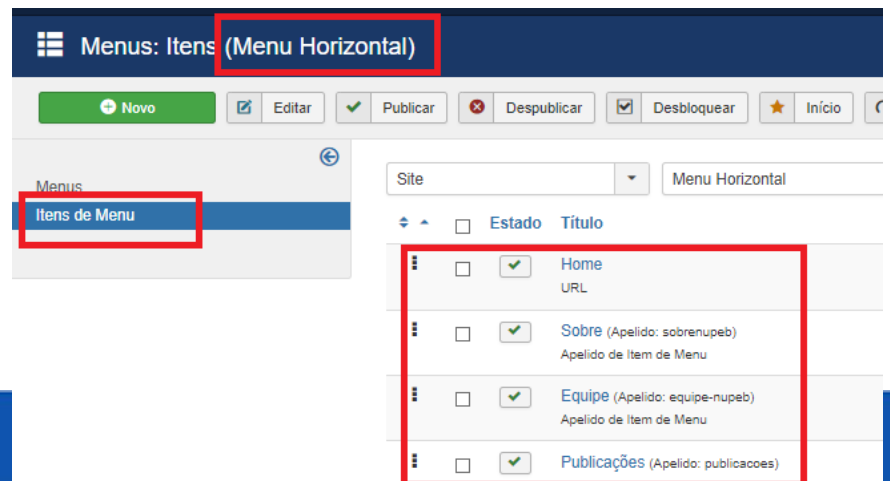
Menus: Itens (Menu Horizontal)

Novo
Editar
Publicar
Despublicar
Desbloquear
Início

Menus
Itens de Menu

Site
Menu Horizontal

| | Estado | Título |
|---|---|---|
| | | Home URL |
| | | Sobre (Apelido: sobrenupeb) Apelido de Item de Menu |
| | | Equipe (Apelido: equipe-nupeb) Apelido de Item de Menu |
| | | Publicações (Apelido: publicacoes) |